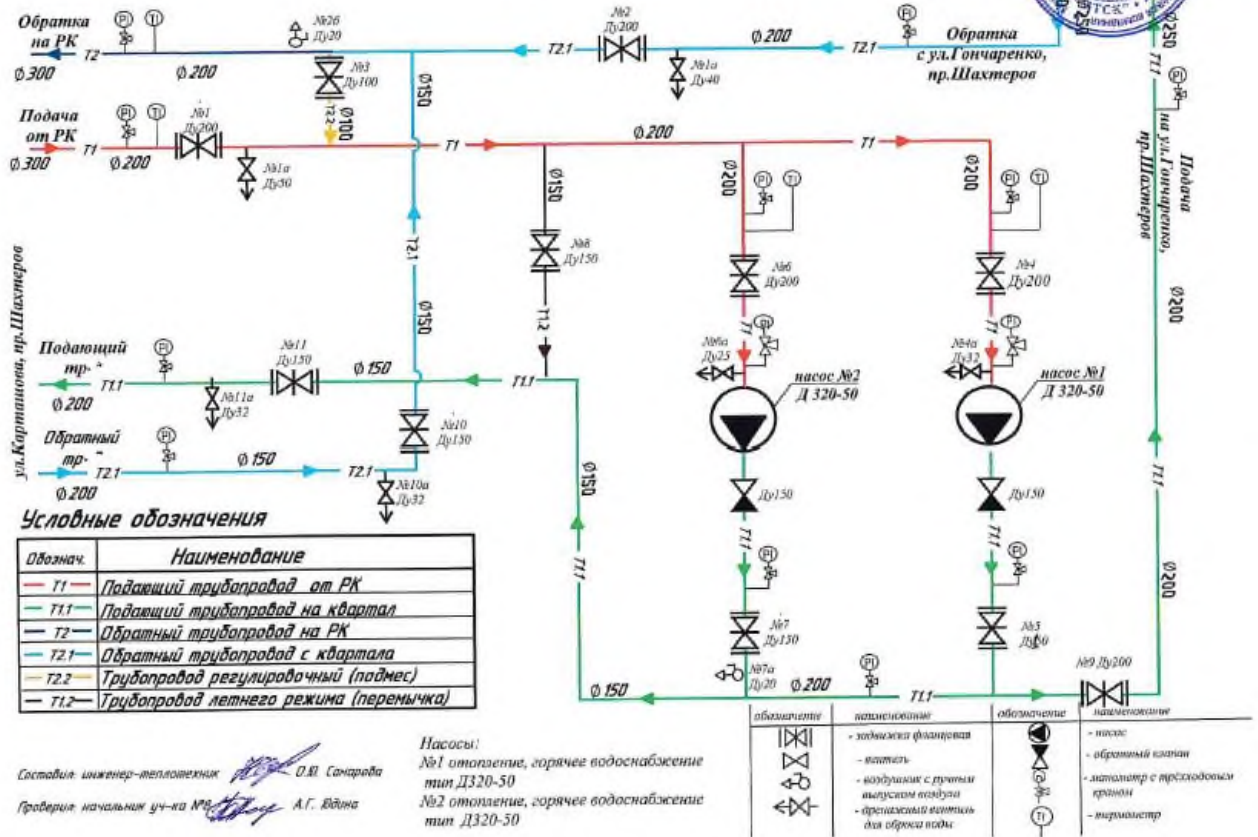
Обратка на РК
PI TI
T2
Ø 300
Ø 200
№26 Ду20
№3 Ду100
Ø100
T2.2
Ø150
T2.1
№2 Ду200
№1а Ду40
Ø 200
T2.1
PI
Обратка с ул.Гончаренко, пр.Шахтеров
Ø250
T1.1
PI
Подача на ул.Гончаренко, пр.Шахтеров

Подача от РК
PI TI
№1 Ду200
Ø 300
T1
Ø 200
№1а Ду50
T1
Ø 200
T1

Ø150
№8 Ду150
T1.2
Ø200
PI TI
№6 Ду200
T1
№6а Ду25
PI
насос №2 Д 320-50
Ду150
T1.1
PI
№7 Ду150
№7а Ду20

Ø200
PI TI
№4 Ду200
T1
№4а Ду32
PI
насос №1 Д 320-50
Ду150
T1.1
PI
№5 Ду150

Ø200
T1.1
Ø200

ул.Карташова, пр.Шахтеров
Подающий тр-д
PI
T1.1
Ø 200
№11а Ду32
№11 Ду150
Ø 150
T1.1
Ø150
T2.1
№10 Ду150
Обратный тр-д
PI
T2.1
Ø 200
Ø 150
T2.1
№10а Ду32
Ø150
T1.1
T1.1
Ø 150
Ø 200
PI
T1.1
№9 Ду200

Условные обозначения

| Обознач. | Наименование |
|---|---|
| T1 | Подающий трубопровод от РК |
| T1.1 | Подающий трубопровод на квартал |
| T2 | Обратный трубопровод на РК |
| T2.1 | Обратный трубопровод с квартала |
| T2.2 | Трубопровод регулировочный (подмес) |
| T1.2 | Трубопровод летнего режима (перемычка) |

| обозначение | наименование | обозначение | наименование |
|---|---|---|---|
| | - задвижка фланцевая | | - насос |
| | - вентиль | | - обратный клапан |
| | - воздушник с ручным выпуском воздуха | | - манометр с трёхходовым краном |
| | - дренажный вентиль для сброса воды | TI | - термометр |

Насосы:
№1 отопление, горячее водоснабжение тип Д320-50
№2 отопление, горячее водоснабжение тип Д320-50

Составил инженер-теплотехник О.Ю. Сахарова
Проверил начальник уч-ка №6 А.Г. Юдина